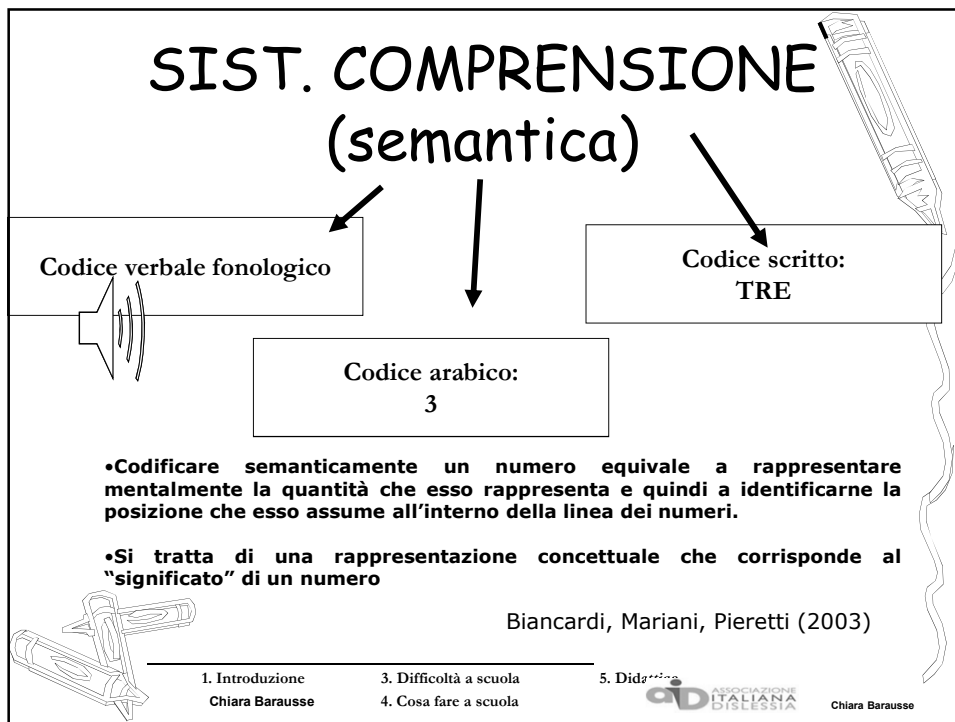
SIST. COMPRENSIONE
(semantica)

Codice verbale fonologico

Codice scritto:
TRE

Codice arabico:
3

•Codificare semanticamente un numero equivale a rappresentare mentalmente la quantità che esso rappresenta e quindi a identificarne la posizione che esso assume all'interno della linea dei numeri.

•Si tratta di una rappresentazione concettuale che corrisponde al "significato" di un numero

Biancardi, Mariani, Pieretti (2003)

1. Introduzione
Chiara Barausse
3. Difficoltà a scuola
4. Cosa fare a scuola
5. Dida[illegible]
ASSOCIAZIONE ITALIANA DISLESSIA
Chiara Barausse